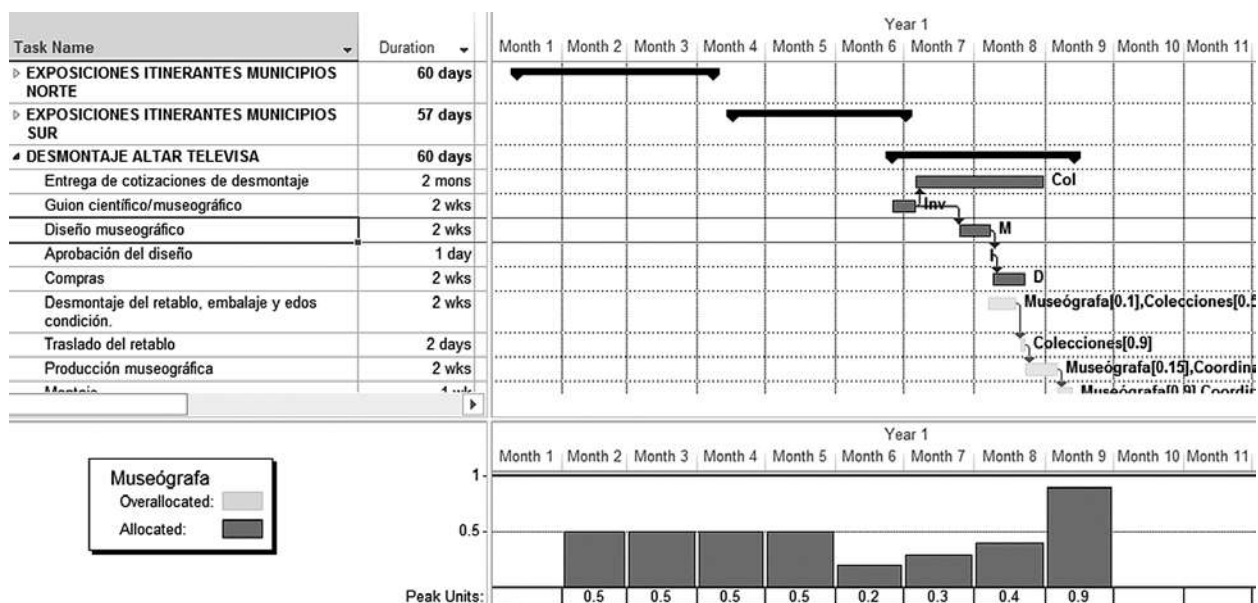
| Task Name | Duration |
|---|---|
| EXPOSICIONES ITINERANTES MUNICIPIOS NORTE | 60 days |
| EXPOSICIONES ITINERANTES MUNICIPIOS SUR | 57 days |
| DESMONTAJE ALTAR TELEVISA | 60 days |
| Entrega de cotizaciones de desmontaje | 2 mons |
| Guion científico/museográfico | 2 wks |
| Diseño museográfico | 2 wks |
| Aprobación del diseño | 1 day |
| Compras | 2 wks |
| Desmontaje del retablo, embalaje y edos condición. | 2 wks |
| Traslado del retablo | 2 days |
| Producción museográfica | 2 wks |
| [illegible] | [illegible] |

Year 1
Month 1 Month 2 Month 3 Month 4 Month 5 Month 6 Month 7 Month 8 Month 9 Month 10 Month 11

Col
Inv
M
D
Museógrafa[0.1],Colecciones[0.
Colecciones[0.9]
Museógrafa[0.15],Coordin
Museógrafa[0.9] Coordi

Museógrafa
Overallocated:
Allocated:

Year 1
Month 1 Month 2 Month 3 Month 4 Month 5 Month 6 Month 7 Month 8 Month 9 Month 10 Month 11

1
0.5

| Peak Units: | | 0.5 | 0.5 | 0.5 | 0.5 | 0.2 | 0.3 | 0.4 | 0.9 | | |
|---|---|---|---|---|---|---|---|---|---|---|---|